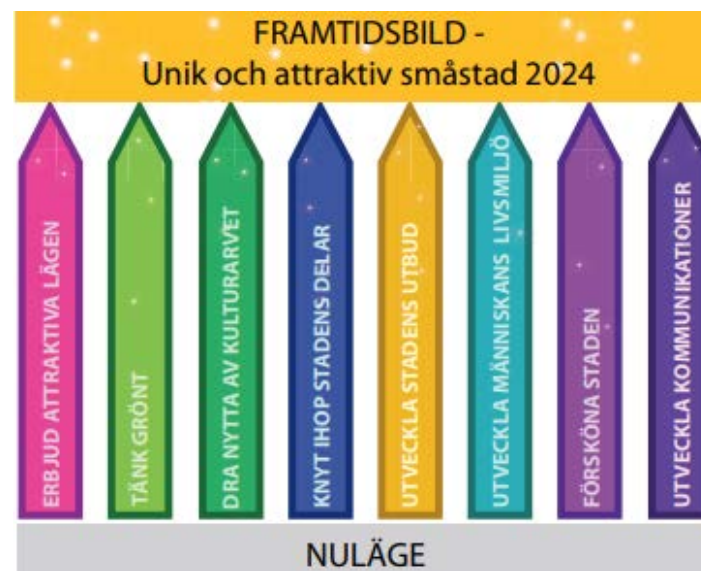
FRAMTIDSBILD - Unik och attraktiv småstad 2024

ERBJUD ATTRAKTIVA LÄGEN

TÄNK GRÖNT

DRA NYTTA AV KULTURARVET

KNYT IHOP STADENS DELAR

UTVECKLA STADENS UTBUD

UTVECKLA MÄNNISKANS LIVSMILJÖ

FÖRSKÖNA STADEN

UTVECKLA KOMMUNIKATIONER

NULÄGE